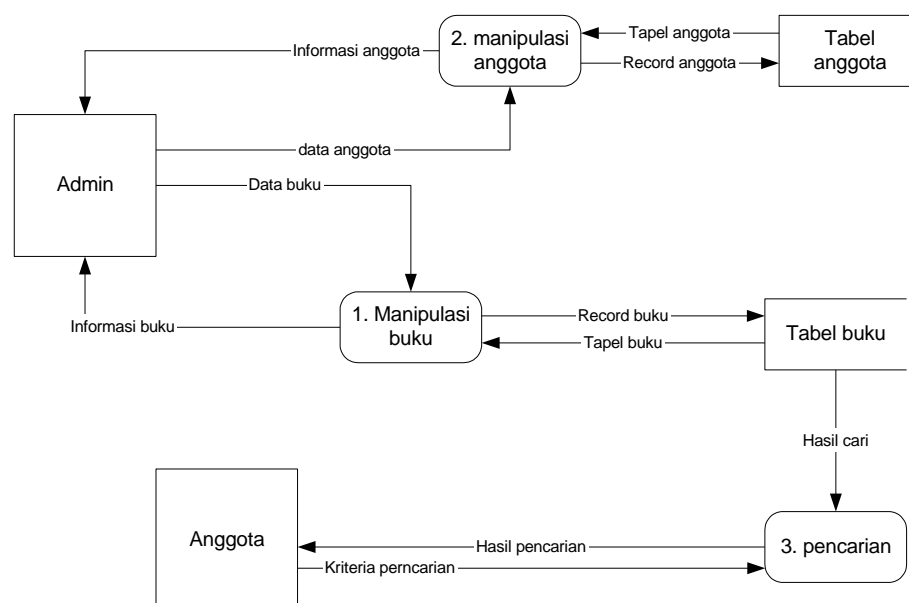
Informasi anggota

2. manipulasi anggota

Tapel anggota

Record anggota

Tabel anggota

Admin

data anggota

Data buku

Informasi buku

1. Manipulasi buku

Record buku

Tapel buku

Tabel buku

Hasil cari

Anggota

Hasil pencarian

Kriteria perncarian

3. pencarian